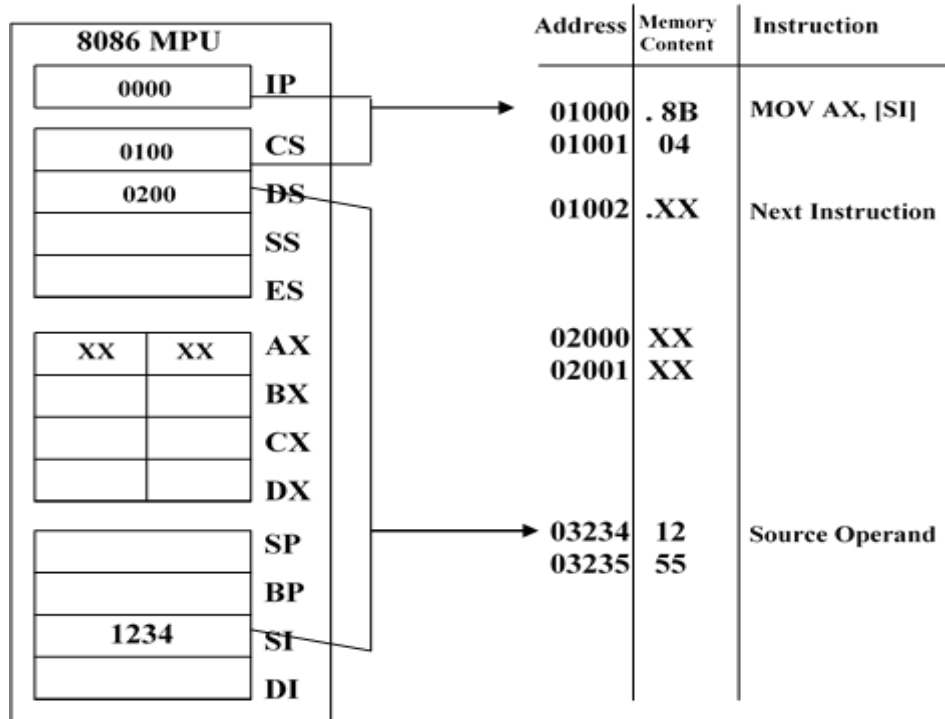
8086 MPU

| | | |
|---|---|---|
| 0000 | | IP |
| 0100 | | CS |
| 0200 | | DS |
| | | SS |
| | | ES |
| XX | XX | AX |
| | | BX |
| | | CX |
| | | DX |
| | | SP |
| | | BP |
| 1234 | | SI |
| | | DI |

| Address | Memory Content | Instruction |
|---|---|---|
| 01000 | . 8B | MOV AX, [SI] |
| 01001 | 04 | |
| 01002 | .XX | Next Instruction |
| 02000 | XX | |
| 02001 | XX | |
| 03234 | 12 | Source Operand |
| 03235 | 55 | |